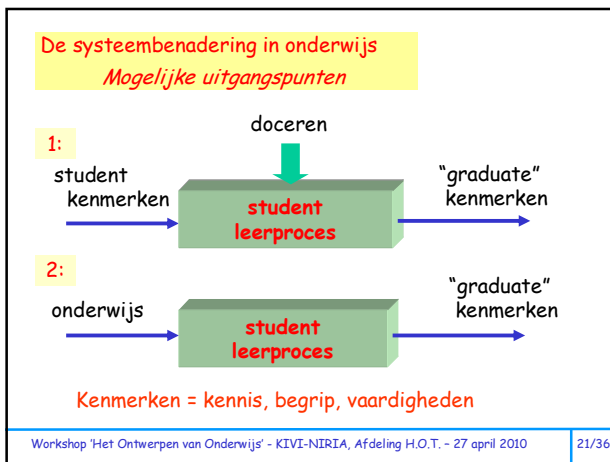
De systeembenadering in onderwijs
Mogelijke uitgangspunten

1:

doceren

student kenmerken

student leerproces

"graduate" kenmerken

2:

onderwijs

student leerproces

"graduate" kenmerken

Kenmerken = kennis, begrip, vaardigheden

Workshop 'Het Ontwerpen van Onderwijs' - KIVI-NIRIA, Afdeling H.O.T. - 27 april 2010

21/36